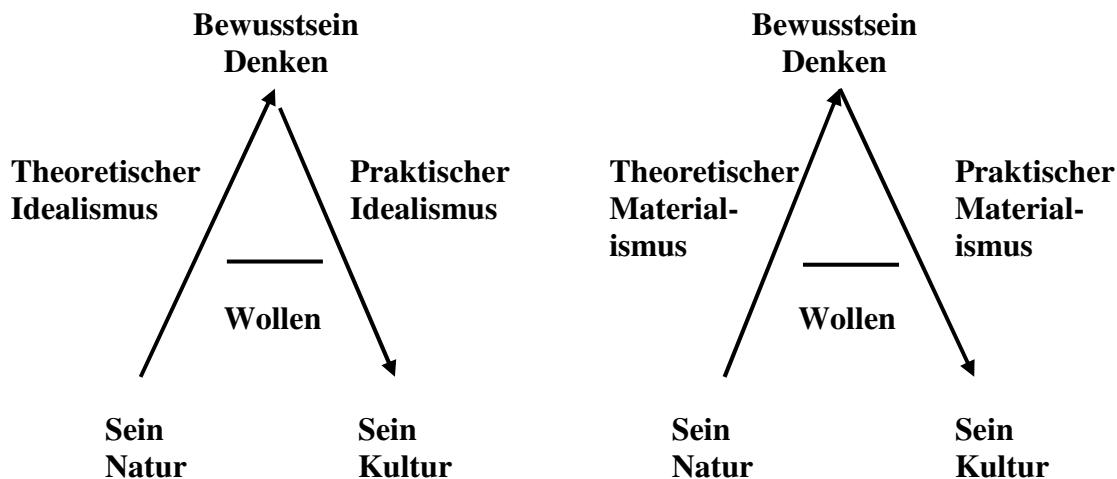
Bewusstsein
Denken

Theoretischer Idealismus

Praktischer Idealismus

Wollen

Sein
Natur

Sein
Kultur

Bewusstsein
Denken

Theoretischer Materialismus

Praktischer Materialismus

Wollen

Sein
Natur

Sein
Kultur